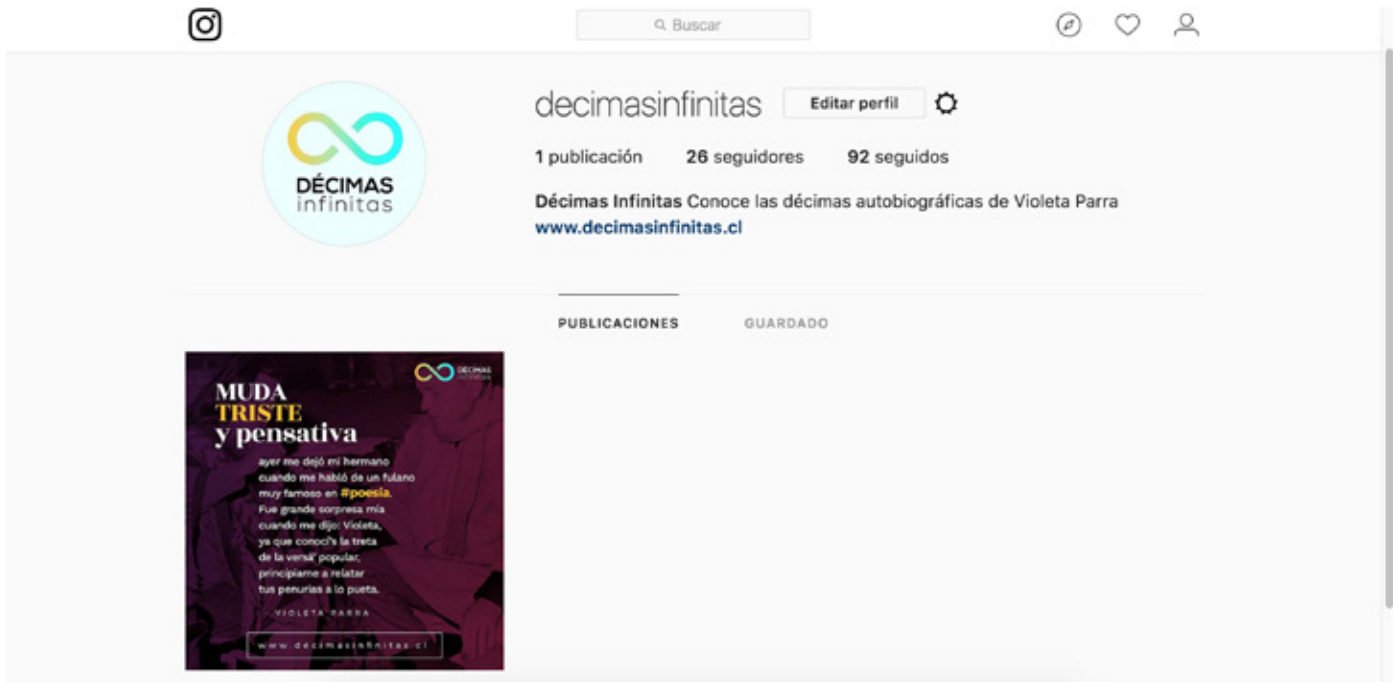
Buscar

decimasinfinitas Editar perfil

1 publicación 26 seguidores 92 seguidos

Décimas Infinitas Conoce las décimas autobiográficas de Violeta Parra
www.decimasinfinitas.cl

DÉCIMAS infinitas

PUBLICACIONES GUARDADO

DÉCIMAS infinitas

MUDA
TRISTE
y pensativa

ayer me dejó mi hermano cuando me habló de un fulano muy famoso en #poesía. Fue grande sorpresa mía cuando me dijo: Violeta, ya que conocí's la treta de la versá popular, principiame a relatar tus penurias a lo pueta.

- VIOLETA PARRA

www.decimasinfinitas.cl